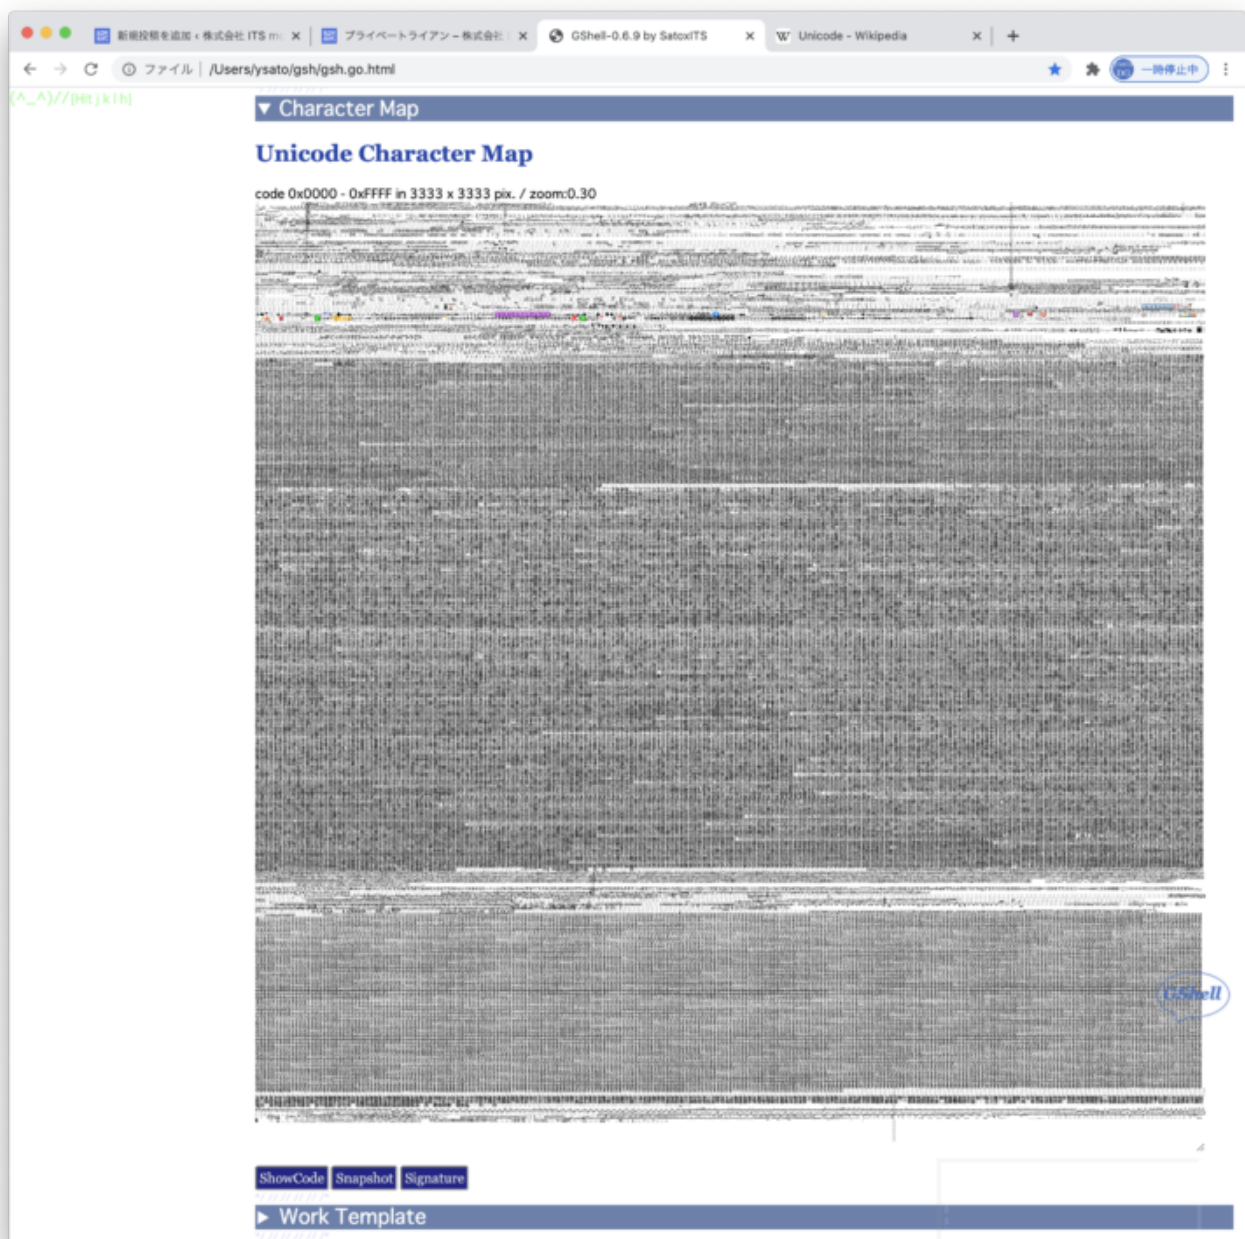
新規投稿を追加 ‹ 株式会社 ITS m
プライベートライアン – 株式会社
GShell-0.6.9 by SatoxITS
Unicode - Wikipedia
ファイル | /Users/ysato/gsh/gsh.go.html
一時停止中
(^_^)//[Hit|k|h]
▼ Character Map
Unicode Character Map
code 0x0000 - 0xFFFF in 3333 x 3333 pix. / zoom:0.30
GShell
ShowCode Snapshot Signature
▶ Work Template